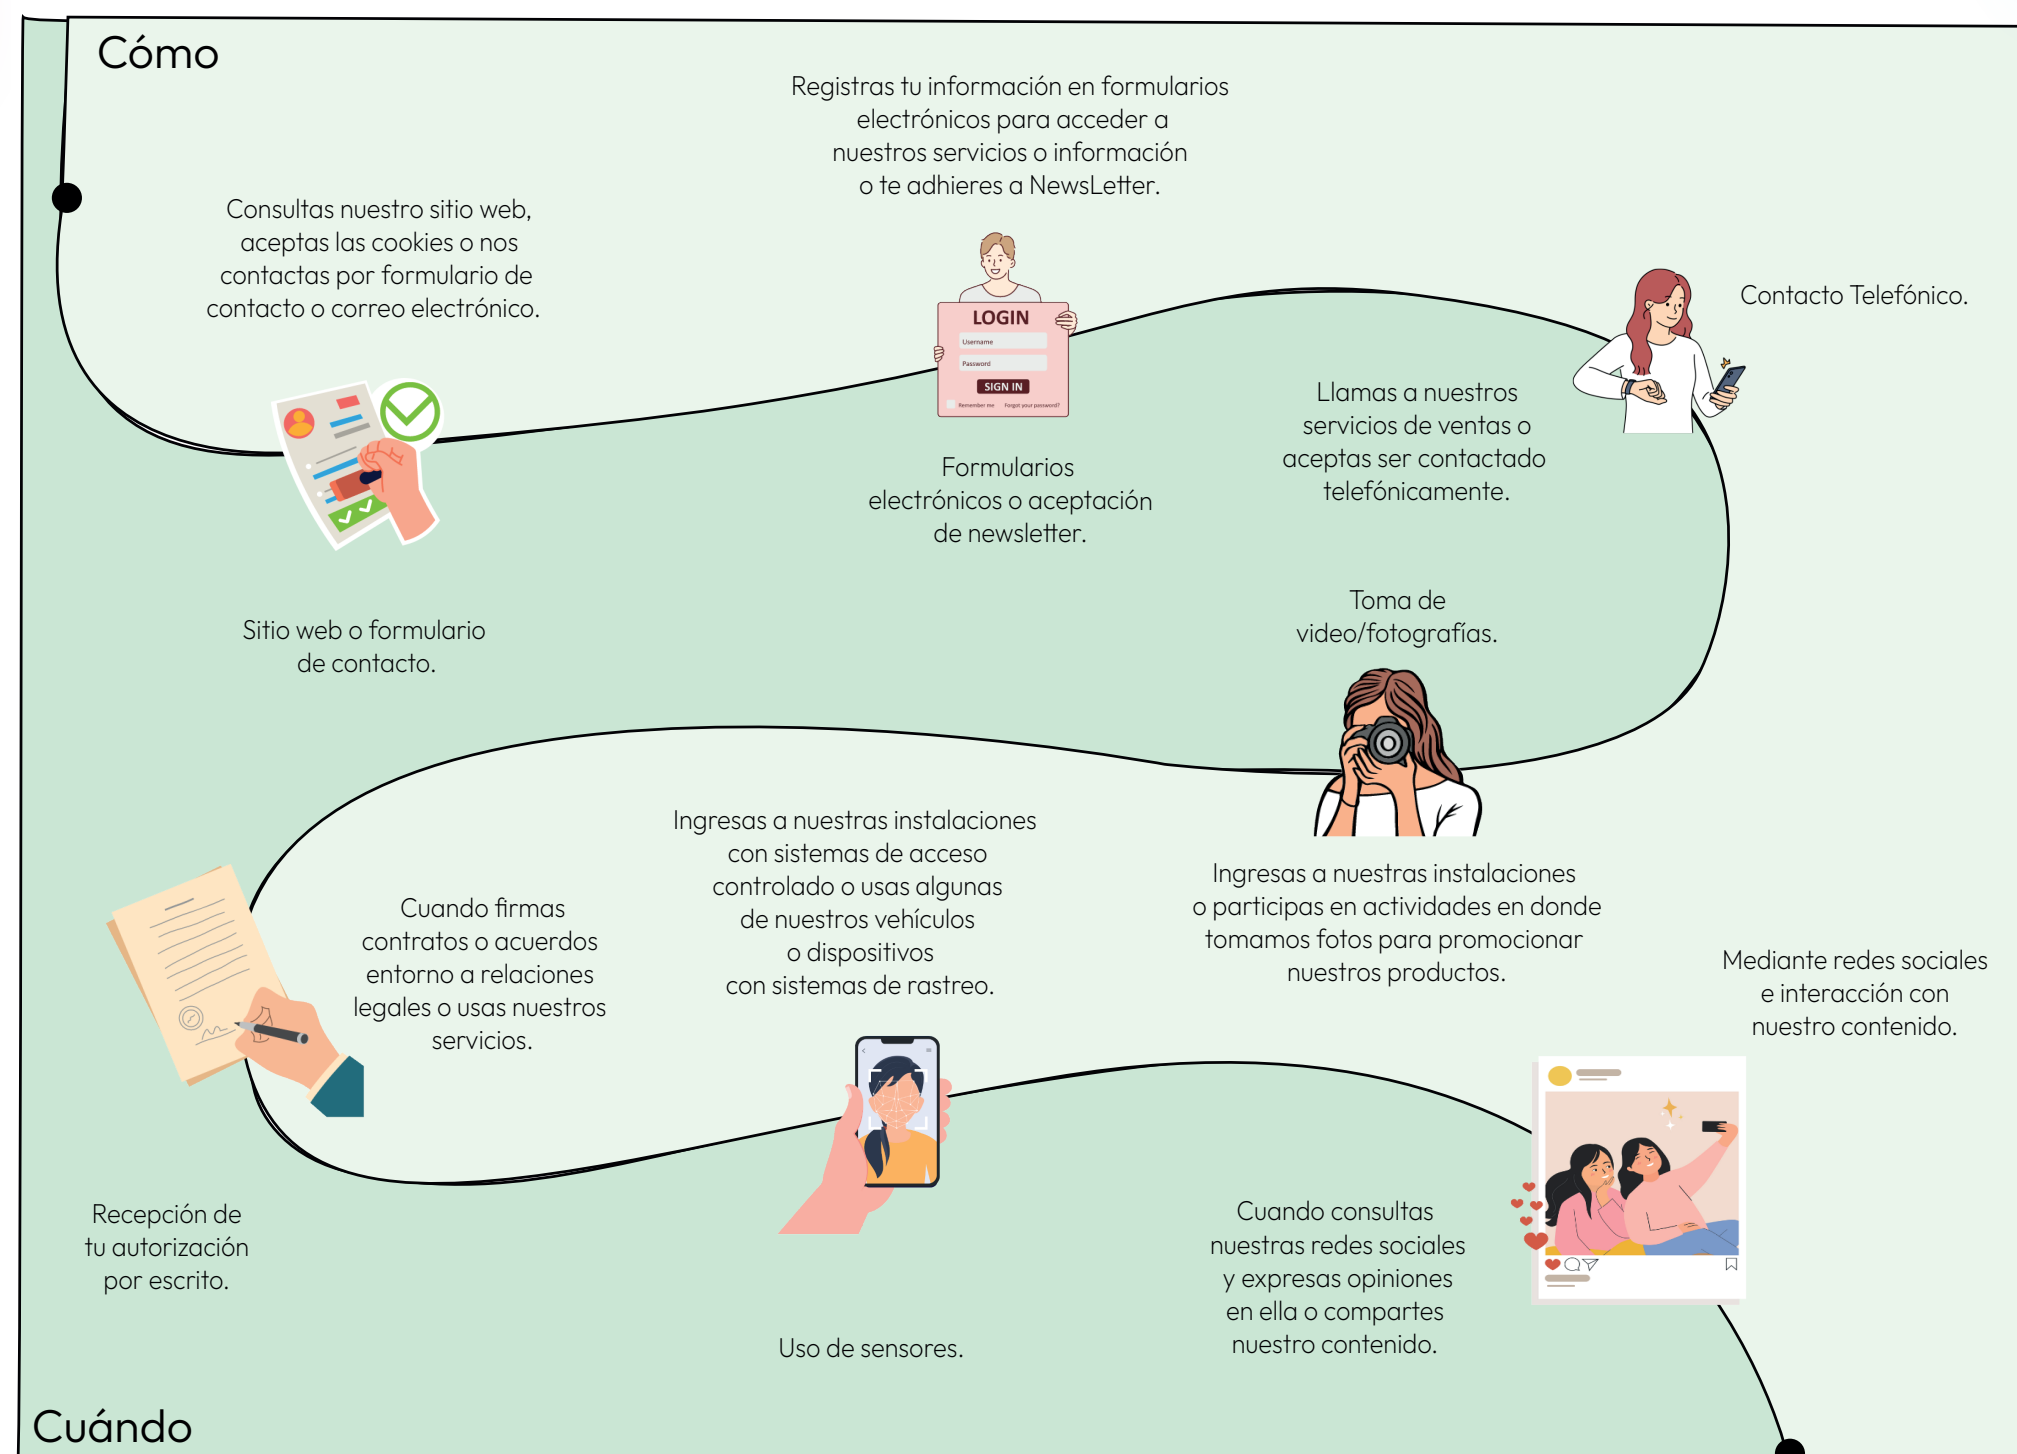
Cómo

Registras tu información en formularios electrónicos para acceder a nuestros servicios o información o te adhieres a NewsLetter.

Consultas nuestro sitio web, aceptas las cookies o nos contactas por formulario de contacto o correo electrónico.

LOGIN
Username
Password
SIGN IN
Remember me Forgot your password?

Contacto Telefónico.

Llamas a nuestros servicios de ventas o aceptas ser contactado telefónicamente.

Formularios electrónicos o aceptación de newsletter.

Sitio web o formulario de contacto.

Toma de video/fotografías.

Ingresas a nuestras instalaciones con sistemas de acceso controlado o usas algunas de nuestros vehículos o dispositivos con sistemas de rastreo.

Ingresas a nuestras instalaciones o participas en actividades en donde tomamos fotos para promocionar nuestros productos.

Cuando firmas contratos o acuerdos entorno a relaciones legales o usas nuestros servicios.

Mediante redes sociales e interacción con nuestro contenido.

Recepción de tu autorización por escrito.

Cuando consultas nuestras redes sociales y expresas opiniones en ella o compartes nuestro contenido.

Uso de sensores.

Cuándo